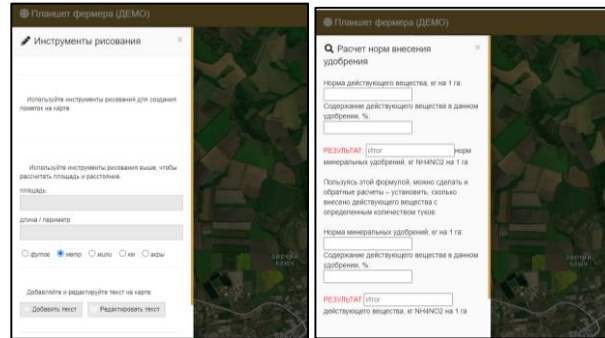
Планшет фермера (ДЕМО)

Инструменты рисования

×

Используйте инструменты рисования для создания пометок на карте.

Используйте инструменты рисования выше, чтобы рассчитать площадь и расстояние

площадь

длина / периметр

футов метр мили км акры

Добавляйте и редактируйте текст на карте

Добавить текст

Редактировать текст

Планшет фермера (ДЕМО)

Расчет норм внесения удобрения

×

Норма действующего вещества, кг на 1 га:

Содержание действующего вещества в данном удобрении, %:

РЕЗУЛЬТАТ: Итог норм минеральных удобрений, кг NH4NO2 на 1 га

Пользуясь этой формулой, можно сделать и обратные расчеты – установить, сколько внесено действующего вещества с определенным количеством туков:

Норма минеральных удобрений, кг на 1 га:

Содержание действующего вещества в данном удобрении, %:

РЕЗУЛЬТАТ: Итог действующего вещества, кг NH4NO2 на 1 га